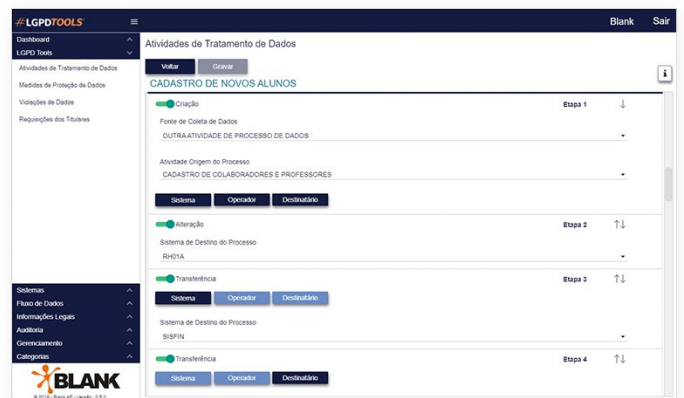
#LGPDTOOLS ≡ Blank Sair

Dashboard
LGPD Tools
Atividades de Tratamento de Dados
Medidas de Proteção de Dados
Violações de Dados
Requisições dos Titulares

Sistemas
Fluxo de Dados
Informações Legais
Auditoria
Gerenciamento
Categorias

BLANK
© 2019 - Blank AP - Versão: 0.9.0

Atividades de Tratamento de Dados

Voltar Gravar

CADASTRO DE NOVOS ALUNOS

Criação Etapa 1 ↓
Fonte de Coleta de Dados
OUTRA ATIVIDADE DE PROCESSO DE DADOS
Atividade Origem do Processo
CADASTRO DE COLABORADORES E PROFESSORES
Sistema Operador Destinatário

Alteração Etapa 2 ↑↓
Sistema de Destino do Processo
RH01A

Transferência Etapa 3 ↑↓
Sistema Operador Destinatário
Sistema de Destino do Processo
SISFIN

Transferência Etapa 4 ↑↓
Sistema Operador Destinatário